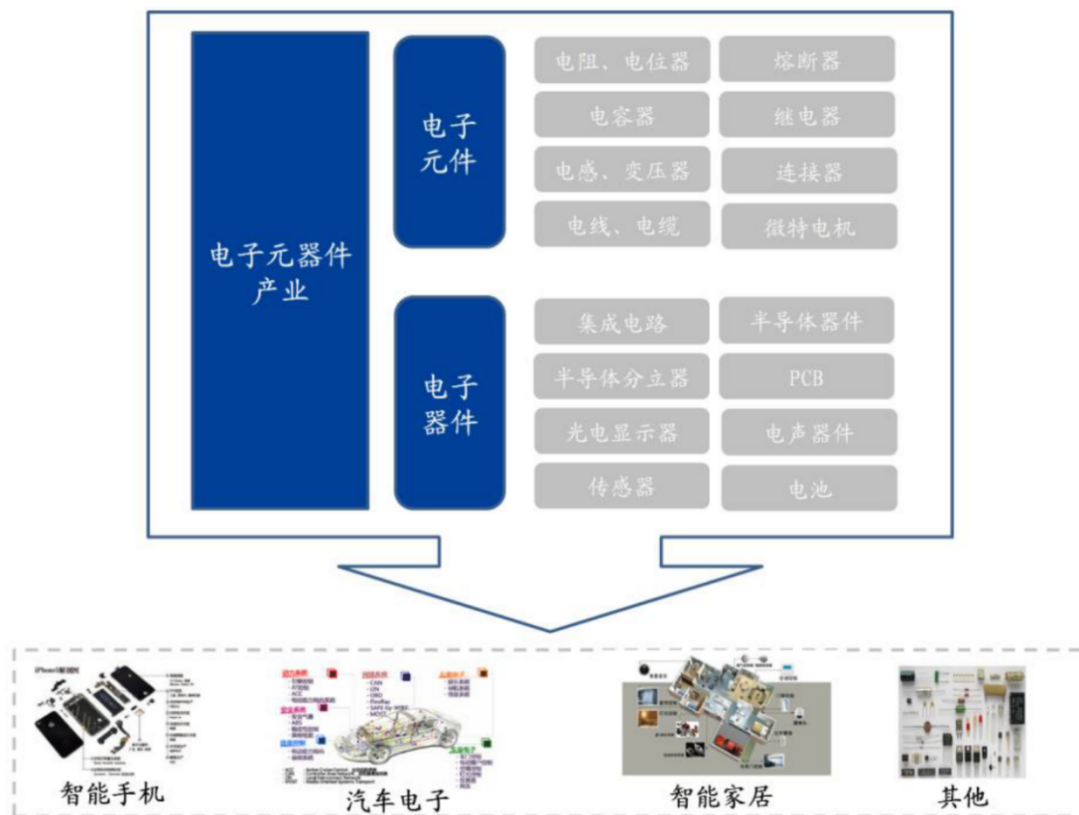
电子元器件产业

电子元件

电阻、电位器
熔断器
电容器
继电器
电感、变压器
连接器
电线、电缆
微特电机

电子器件

集成电路
半导体器件
半导体分立器
PCB
光电显示器
电声器件
传感器
电池

智能手机
汽车电子
智能家居
其他